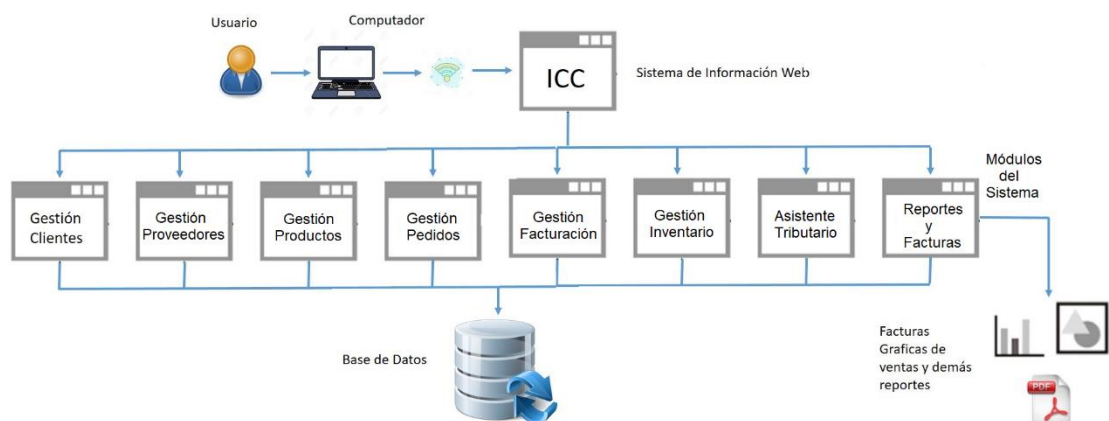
Usuario

Computador

ICC

Sistema de Información Web

Módulos del Sistema

Gestión Clientes

Gestión Proveedores

Gestión Productos

Gestión Pedidos

Gestión Facturación

Gestión Inventario

Asistente Tributario

Reportes y Facturas

Base de Datos

Facturas Graficas de ventas y demás reportes

PDF